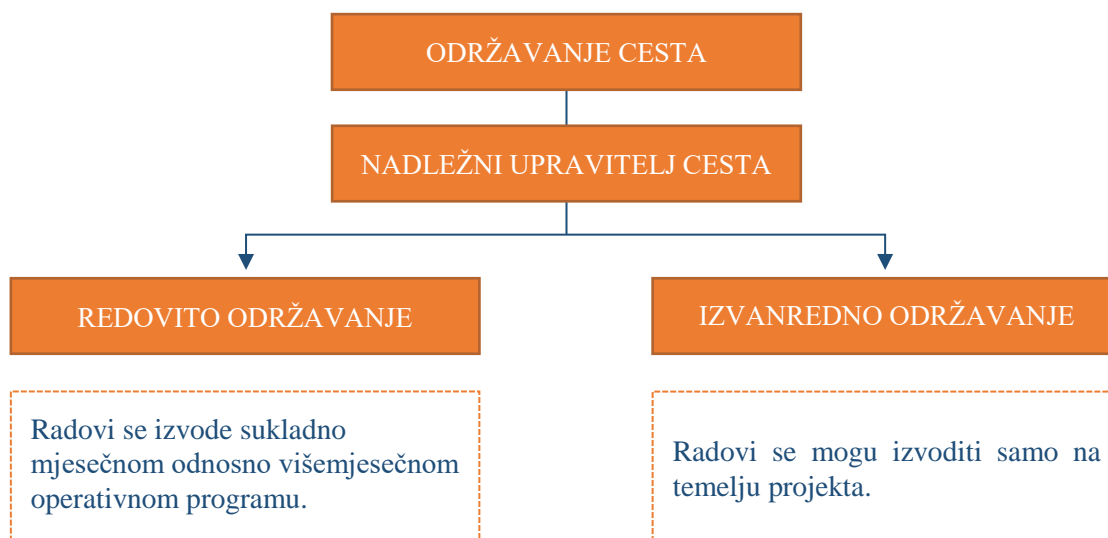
ODRŽAVANJE CESTA

NADLEŽNI UPRAVITELJ CESTA

REDOVITO ODRŽAVANJE

IZVANREDNO ODRŽAVANJE

Radovi se izvode sukladno mjesečnom odnosno višemjesečnom operativnom programu.

Radovi se mogu izvoditi samo na temelju projekta.